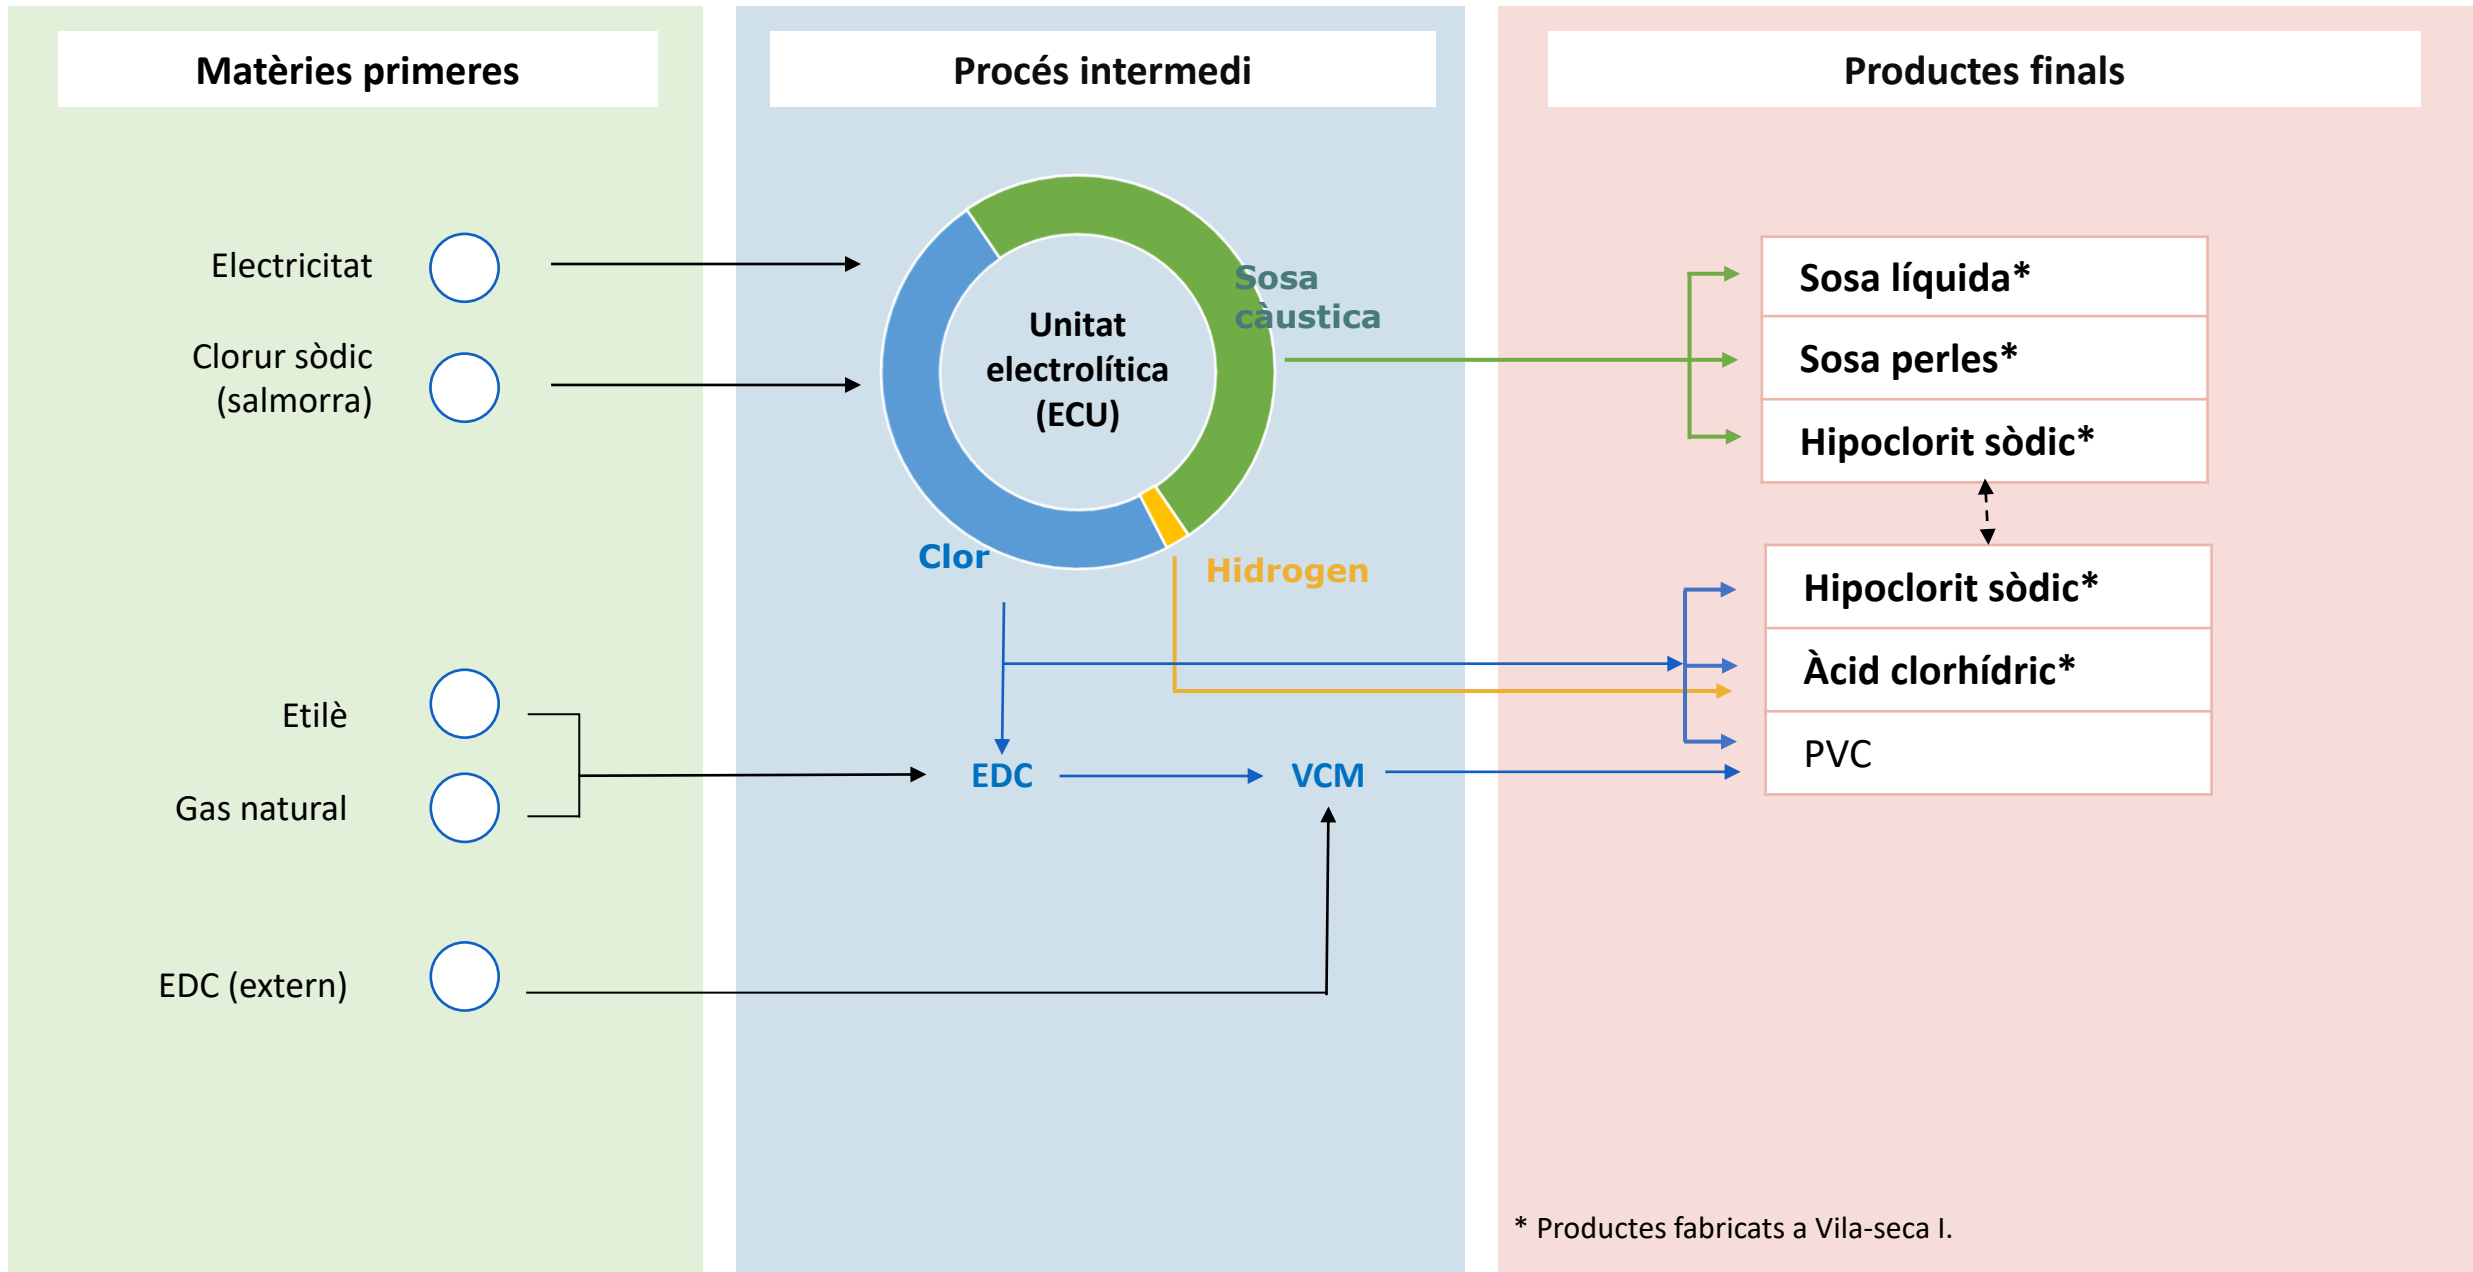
Matèries primeres

Procés intermedi

Productes finals

Electricitat

Clorur sòdic (salmorra)

Etilè

Gas natural

EDC (extern)

Unitat electrolítica (ECU)

Sosa càustica

Clor

Hidrogen

EDC

VCM

Sosa líquida*

Sosa perles*

Hipoclorit sòdic*

Hipoclorit sòdic*

Àcid clorhídric*

PVC

* Productes fabricats a Vila-seca I.